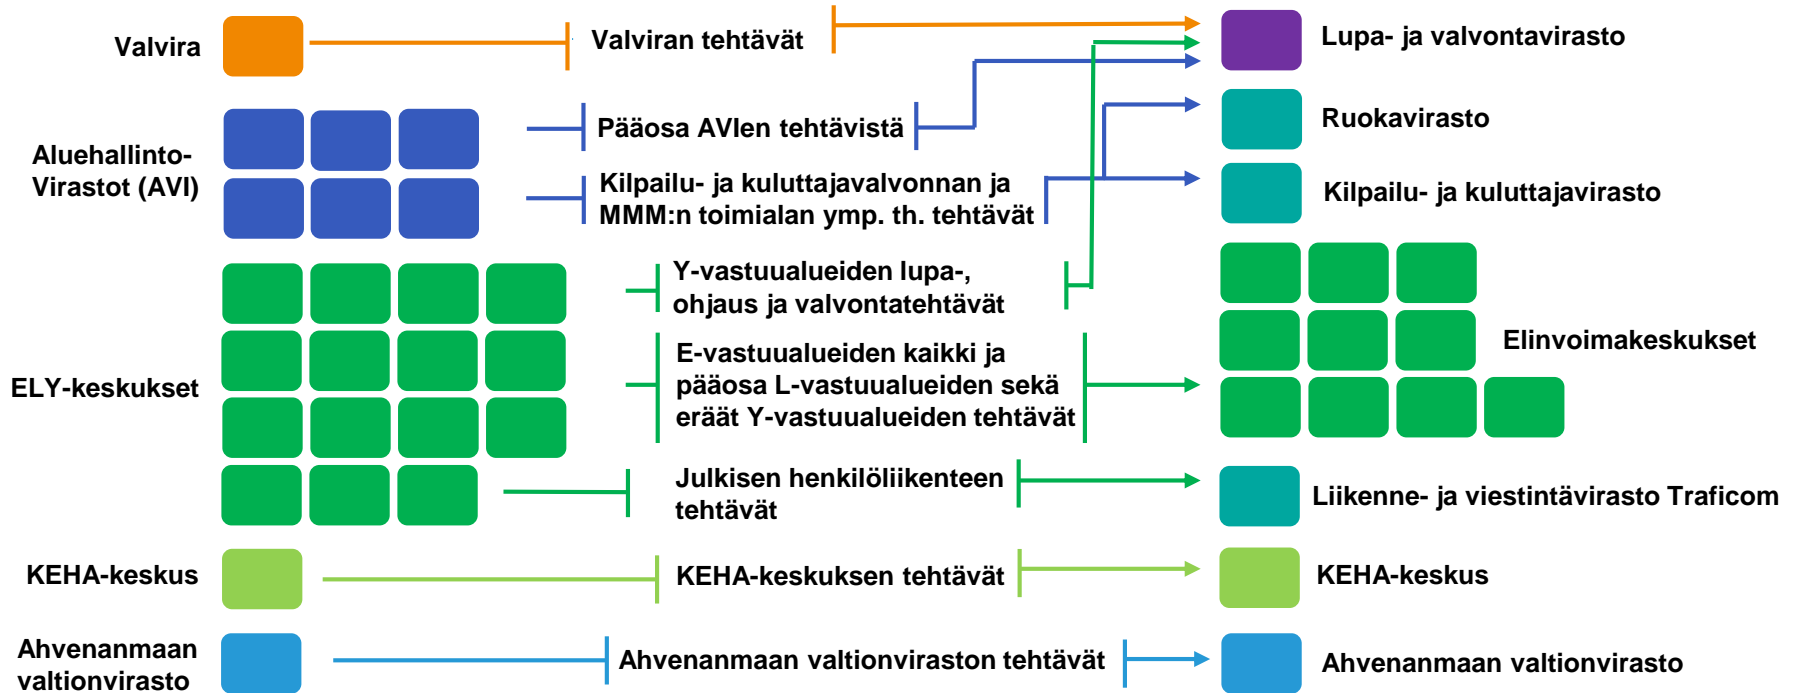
Valvira

Valviran tehtävät

Lupa- ja valvontavirasto

Aluehallinto-Virastot (AVI)

Pääosa AVIen tehtävistä

Ruokavirasto

Kilpailu- ja kuluttajavalvonnan ja MMM:n toimialan ymp. th. tehtävät

Kilpailu- ja kuluttajavirasto

ELY-keskukset

Y-vastuualueiden lupa-, ohjaus ja valvontatehtävät

E-vastuualueiden kaikki ja pääosa L-vastuualueiden sekä eräät Y-vastuualueiden tehtävät

Elinvoimakeskukset

Julkisen henkilöliikenteen tehtävät

Liikenne- ja viestintävirasto Traficom

KEHA-keskus

KEHA-keskuksen tehtävät

KEHA-keskus

Ahvenanmaan valtionvirasto

Ahvenanmaan valtionviraston tehtävät

Ahvenanmaan valtionvirasto